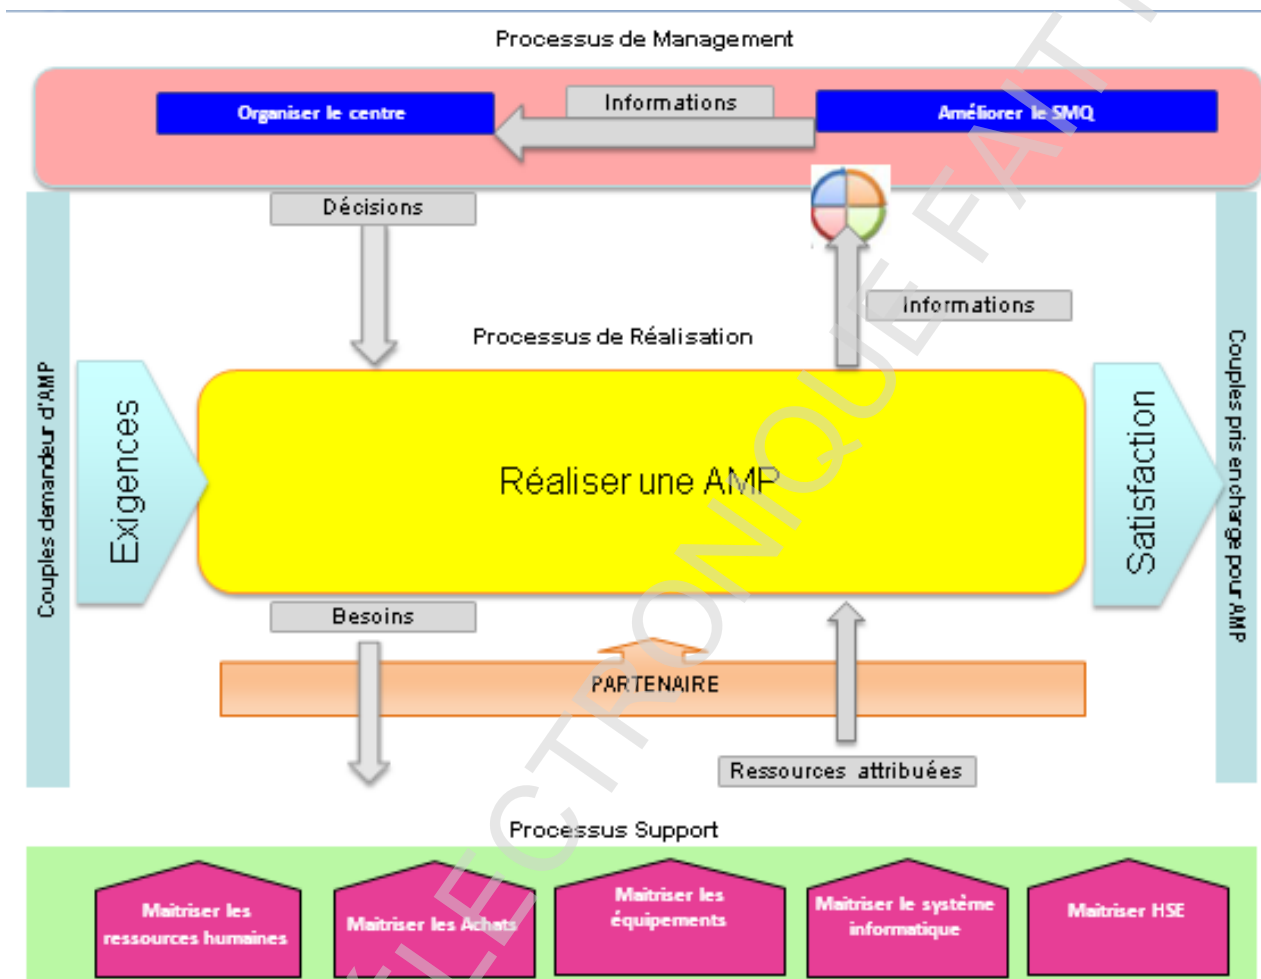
Processus de Management

Organiser le centre

Informations

Améliorer le SMQ

Décisions

Informations

Processus de Réalisation

Couples demandeur d'AMP

Exigences

Réaliser une AMP

Satisfaction

Couples pris en charge pour AMP

Besoins

PARTENAIRE

Ressources attribuées

Processus Support

Maitriser les ressources humaines

Maitriser les Achats

Maitriser les équipements

Maitriser le système informatique

Maitriser HSE

ÉLECTRONIQUE FAIT